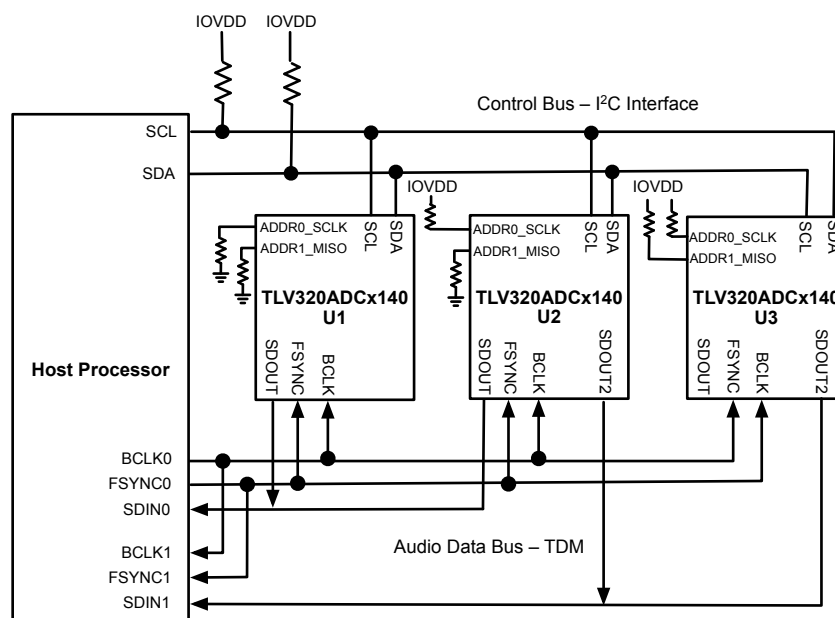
IOVDD IOVDD

Control Bus – I$^2$C Interface

SCL

SDA

IOVDD

IOVDD

ADDR0_SCLK

ADDR1_MISO

SCL

SDA

TLV320ADCx140
U1

SDOUT

FSYNC

BCLK

ADDR0_SCLK

ADDR1_MISO

SCL

SDA

TLV320ADCx140
U2

SDOUT

FSYNC

BCLK

SDOUT2

ADDR0_SCLK

ADDR1_MISO

SCL

SDA

TLV320ADCx140
U3

SDOUT

FSYNC

BCLK

SDOUT2

Host Processor

BCLK0

FSYNC0

SDIN0

BCLK1

FSYNC1

SDIN1

Audio Data Bus – TDM